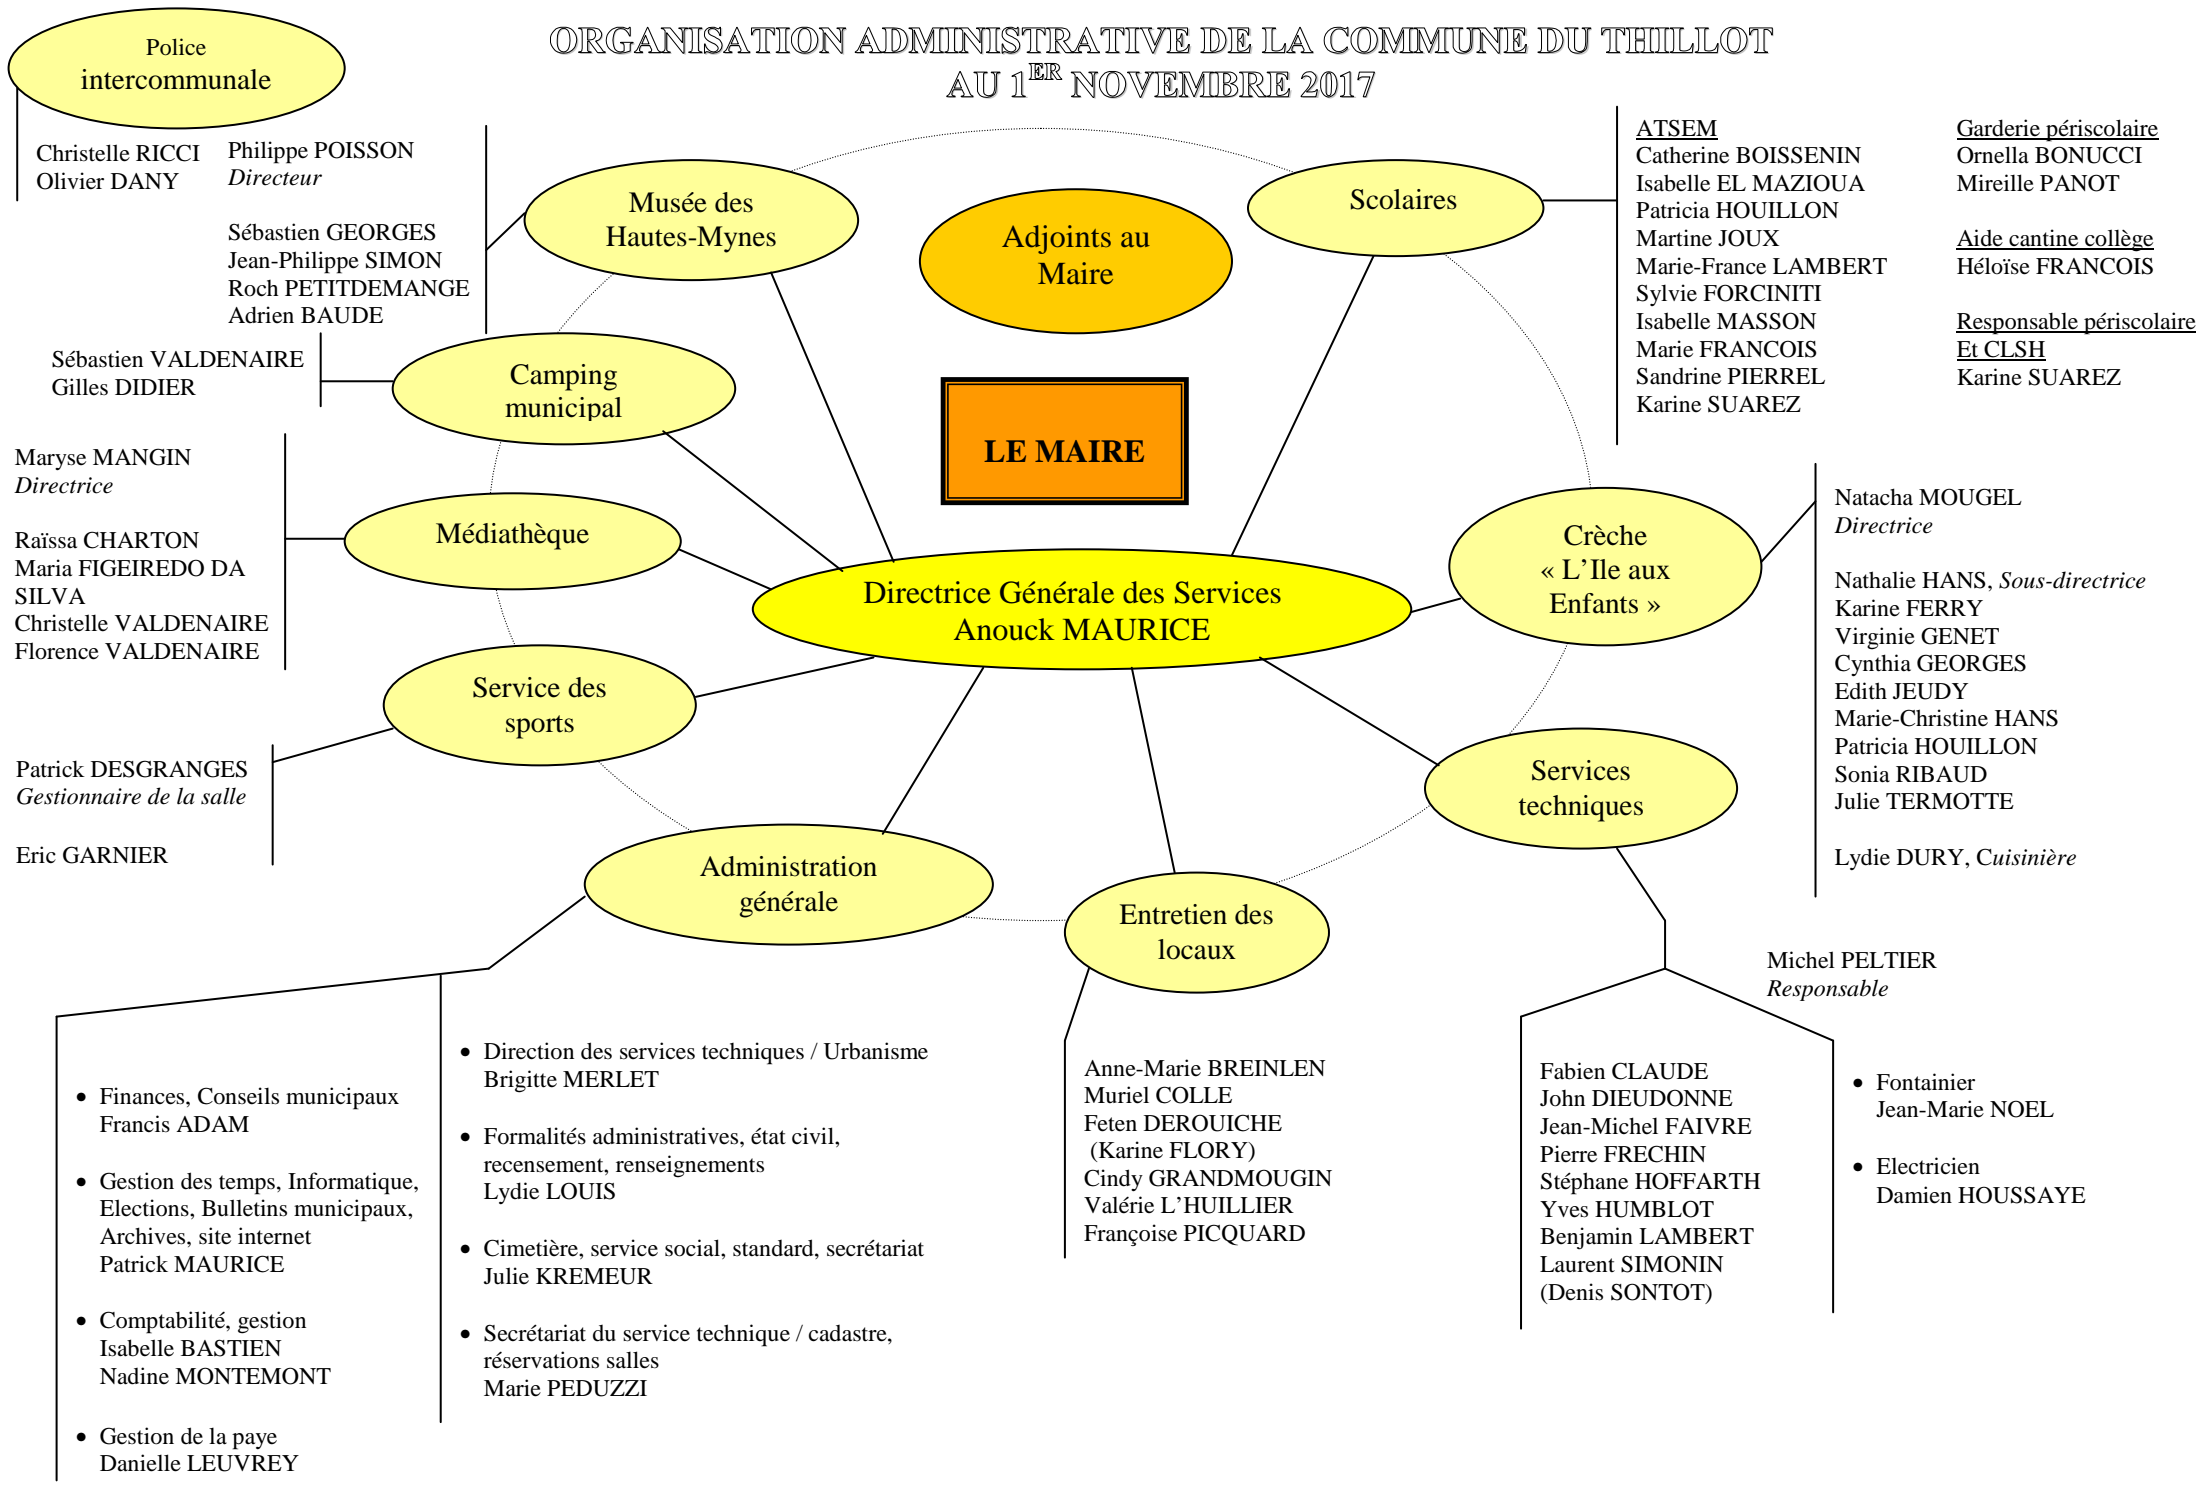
ORGANISATION ADMINISTRATIVE DE LA COMMUNE DU THILLOT
AU 1$^{ER}$ NOVEMBRE 2017

Police intercommunale

Christelle RICCI
Olivier DANY

Philippe POISSON
*Directeur*

Sébastien GEORGES
Jean-Philippe SIMON
Roch PETITDEMANGE
Adrien BAUDE

Musée des Hautes-Mynes

Adjoints au Maire

Scolaires

ATSEM
Catherine BOISSENIN
Isabelle EL MAZIOUA
Patricia HOUILLON
Martine JOUX
Marie-France LAMBERT
Sylvie FORCINITI
Isabelle MASSON
Marie FRANCOIS
Sandrine PIERREL
Karine SUAREZ

Garderie périscolaire
Ornella BONUCCI
Mireille PANOT

Aide cantine collège
Héloïse FRANCOIS

Responsable périscolaire
Et CLSH
Karine SUAREZ

Sébastien VALDENAIRE
Gilles DIDIER

Camping municipal

LE MAIRE

Maryse MANGIN
*Directrice*

Raïssa CHARTON
Maria FIGEIREDO DA SILVA
Christelle VALDENAIRE
Florence VALDENAIRE

Médiathèque

Directrice Générale des Services
Anouck MAURICE

Crèche « L'Ile aux Enfants »

Natacha MOUGEL
*Directrice*

Nathalie HANS, *Sous-directrice*
Karine FERRY
Virginie GENET
Cynthia GEORGES
Edith JEUDY
Marie-Christine HANS
Patricia HOUILLON
Sonia RIBAUD
Julie TERMOTTE

Lydie DURY, C*uisinière*

Service des sports

Patrick DESGRANGES
*Gestionnaire de la salle*

Eric GARNIER

Services techniques

Administration générale

Entretien des locaux

Michel PELTIER
*Responsable*

- Finances, Conseils municipaux
Francis ADAM

- Gestion des temps, Informatique, Elections, Bulletins municipaux, Archives, site internet
Patrick MAURICE

- Comptabilité, gestion
Isabelle BASTIEN
Nadine MONTEMONT

- Gestion de la paye
Danielle LEUVREY

- Direction des services techniques / Urbanisme
Brigitte MERLET

- Formalités administratives, état civil, recensement, renseignements
Lydie LOUIS

- Cimetière, service social, standard, secrétariat
Julie KREMEUR

- Secrétariat du service technique / cadastre, réservations salles
Marie PEDUZZI

Anne-Marie BREINLEN
Muriel COLLE
Feten DEROUICHE
(Karine FLORY)
Cindy GRANDMOUGIN
Valérie L'HUILLIER
Françoise PICQUARD

Fabien CLAUDE
John DIEUDONNE
Jean-Michel FAIVRE
Pierre FRECHIN
Stéphane HOFFARTH
Yves HUMBLOT
Benjamin LAMBERT
Laurent SIMONIN
(Denis SONTOT)

- Fontainier
Jean-Marie NOEL

- Electricien
Damien HOUSSAYE